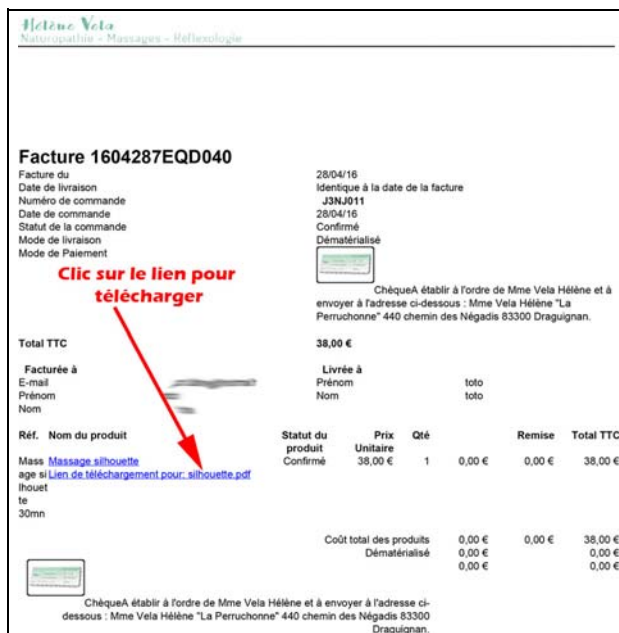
Hélène Vela
Naturopathie - Massages - Réflexologie

Facture 1604287EQD040

Facture du 28/04/16
Date de livraison Identique à la date de la facture
Numéro de commande J3NJ011
Date de commande 28/04/16
Statut de la commande Confirmé
Mode de livraison Dématérialisé
Mode de Paiement

ChèqueA établir à l'ordre de Mme Vela Hélène et à envoyer à l'adresse ci-dessous : Mme Vela Hélène "La Perruchonne" 440 chemin des Négadis 83300 Draguignan.

Clic sur le lien pour télécharger

Total TTC 38,00 €

Facturée à
E-mail
Prénom
Nom

Livrée à
Prénom toto
Nom toto

| Réf. | Nom du produit | Statut du produit | Prix Unitaire | Qté | | Remise | Total TTC |
|---|---|---|---|---|---|---|---|
| Massage silhouette 30mn | Massage silhouette Lien de téléchargement pour: silhouette.pdf | Confirmé | 38,00 € | 1 | 0,00 € | 0,00 € | 38,00 € |

Coût total des produits 0,00 € 0,00 € 38,00 €
Dématérialisé 0,00 € 0,00 €
0,00 € 0,00 €

ChèqueA établir à l'ordre de Mme Vela Hélène et à envoyer à l'adresse ci-dessous : Mme Vela Hélène "La Perruchonne" 440 chemin des Négadis 83300 Draguignan.